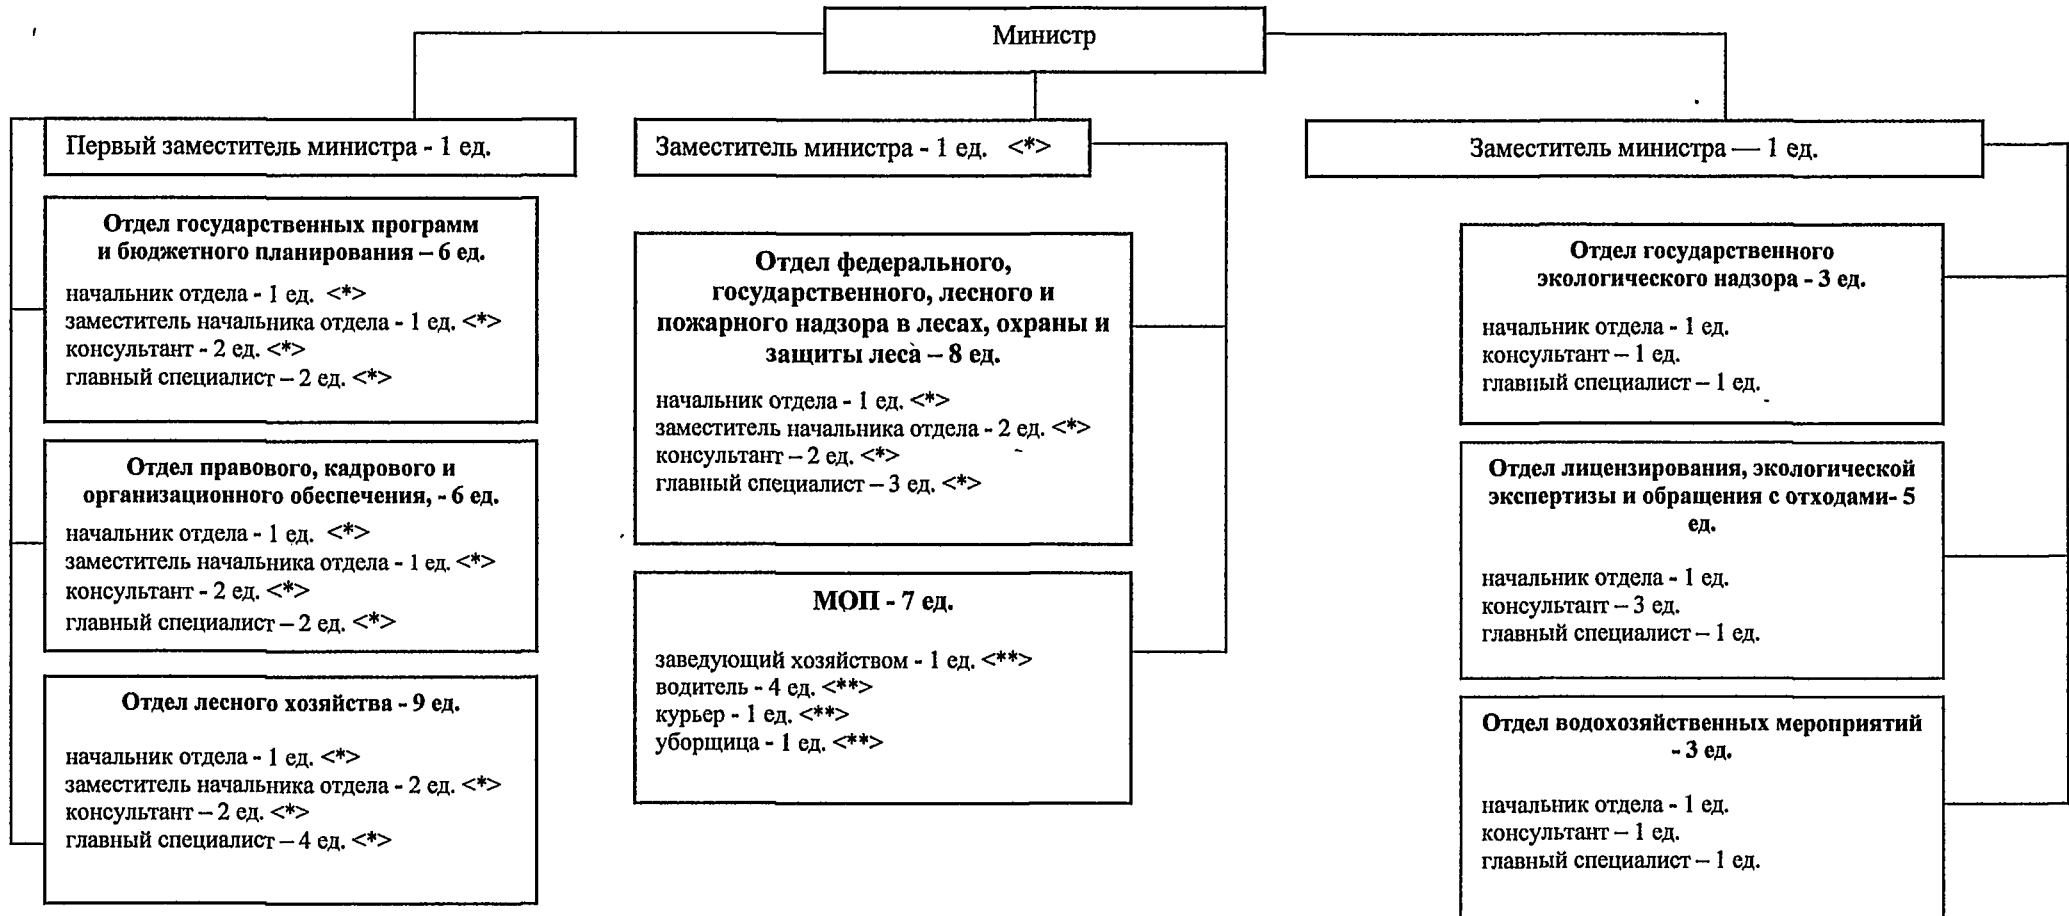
Министр

Первый заместитель министра - 1 ед.

Отдел государственных программ и бюджетного планирования – 6 ед.

начальник отдела - 1 ед. <*>
заместитель начальника отдела - 1 ед. <*>
консультант - 2 ед. <*>
главный специалист – 2 ед. <*>

Отдел правового, кадрового и организационного обеспечения, - 6 ед.

начальник отдела - 1 ед. <*>
заместитель начальника отдела - 1 ед. <*>
консультант - 2 ед. <*>
главный специалист – 2 ед. <*>

Отдел лесного хозяйства - 9 ед.

начальник отдела - 1 ед. <*>
заместитель начальника отдела - 2 ед. <*>
консультант – 2 ед. <*>
главный специалист – 4 ед. <*>

Заместитель министра - 1 ед. <*>

Отдел федерального, государственного, лесного и пожарного надзора в лесах, охраны и защиты леса – 8 ед.

начальник отдела - 1 ед. <*>
заместитель начальника отдела - 2 ед. <*>
консультант – 2 ед. <*>
главный специалист – 3 ед. <*>

МОП - 7 ед.

заведующий хозяйством - 1 ед. <**>
водитель - 4 ед. <**>
курьер - 1 ед. <**>
уборщица - 1 ед. <**>

Заместитель министра — 1 ед.

Отдел государственного экологического надзора - 3 ед.

начальник отдела - 1 ед.
консультант – 1 ед.
главный специалист – 1 ед.

Отдел лицензирования, экологической экспертизы и обращения с отходами- 5 ед.

начальник отдела - 1 ед.
консультант – 3 ед.
главный специалист – 1 ед.

Отдел водохозяйственных мероприятий - 3 ед.

начальник отдела - 1 ед.
консультант – 1 ед.
главный специалист – 1 ед.